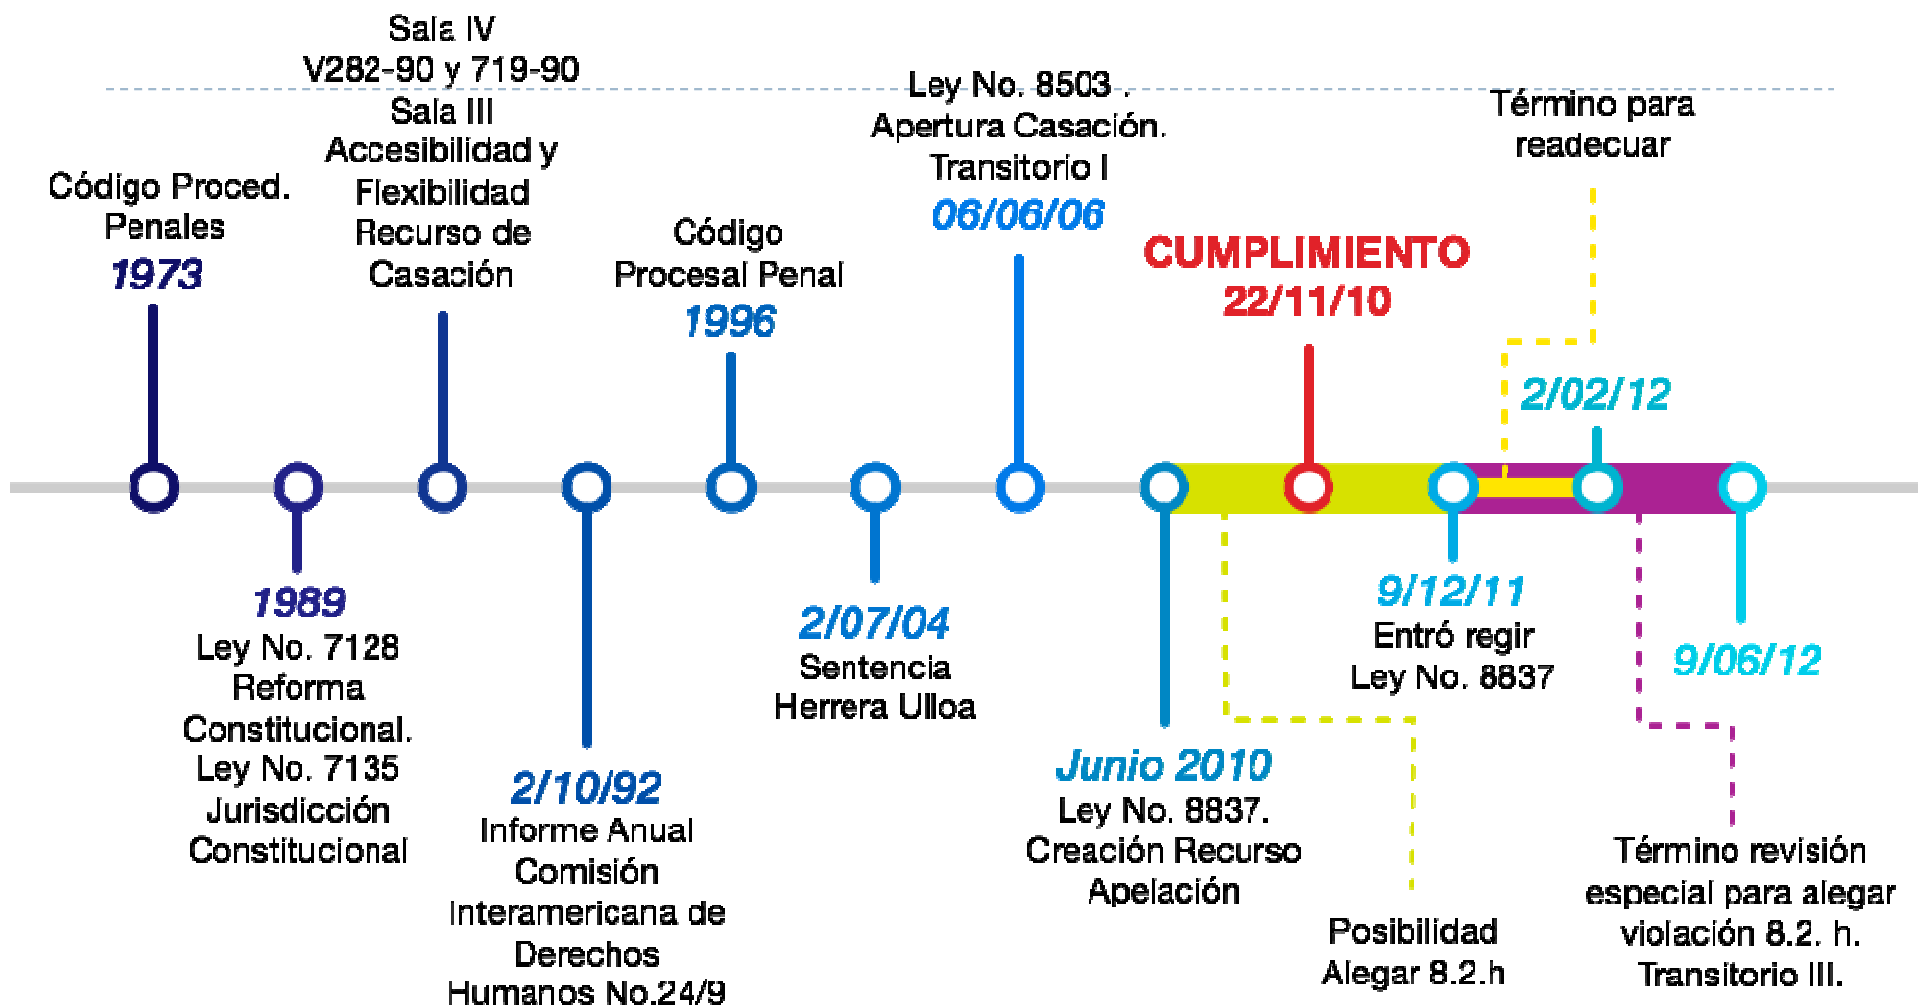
Código Proced. Penales
1973

1989
Ley No. 7128
Reforma Constitucional.
Ley No. 7135
Jurisdicción Constitucional

Sala IV
V282-90 y 719-90
Sala III
Accesibilidad y Flexibilidad Recurso de Casación

2/10/92
Informe Anual Comisión Interamericana de Derechos Humanos No.24/9

Código Procesal Penal
1996

2/07/04
Sentencia Herrera Ulloa

Ley No. 8503 .
Apertura Casación.
Transitorio I
06/06/06

Junio 2010
Ley No. 8837.
Creación Recurso Apelación

CUMPLIMIENTO
22/11/10

Posibilidad Alegar 8.2.h

9/12/11
Entró regir
Ley No. 8837

Término para readecuar

2/02/12

Término revisión especial para alegar violación 8.2. h.
Transitorio III.

9/06/12